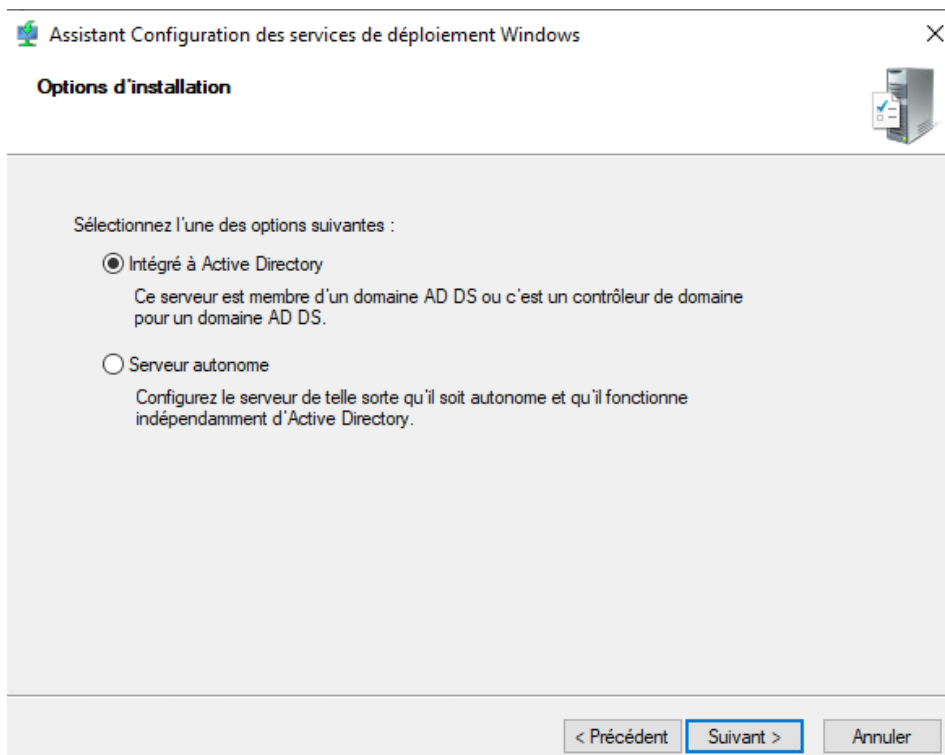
Assistant Configuration des services de déploiement Windows

×

Options d'installation

Sélectionnez l'une des options suivantes :

Intégré à Active Directory

Ce serveur est membre d'un domaine AD DS ou c'est un contrôleur de domaine pour un domaine AD DS.

Serveur autonome

Configurez le serveur de telle sorte qu'il soit autonome et qu'il fonctionne indépendamment d'Active Directory.

< Précédent

Suivant >

Annuler